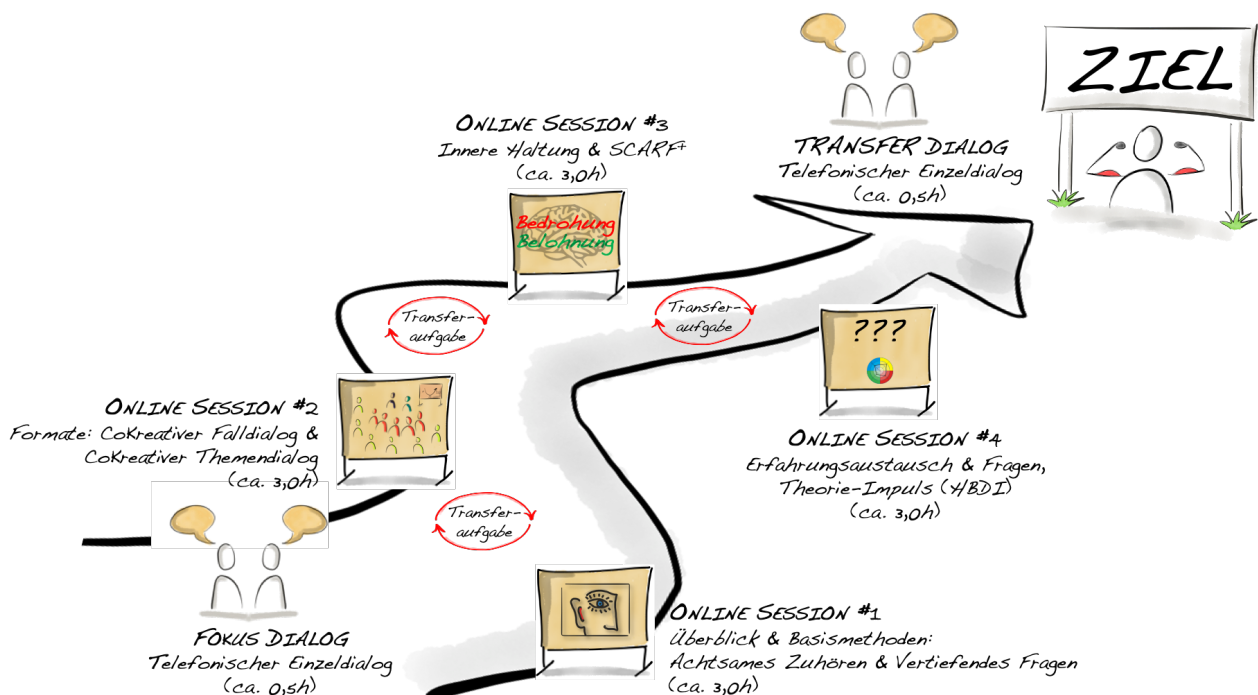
ZIEL

TRANSFER DIALOG
Telefonischer Einzeldialog
(ca. 0,5h)

ONLINE SESSION #3
Innere Haltung & SCARF+
(ca. 3,0h)

Bedrohung
Belohnung

Transfer-aufgabe

Transfer-aufgabe

???

ONLINE SESSION #2
Formate: CoKreativer Falldialog & CoKreativer Themendialog
(ca. 3,0h)

ONLINE SESSION #4
Erfahrungsaustausch & Fragen, Theorie-Impuls (4BDI)
(ca. 3,0h)

Transfer-aufgabe

FOKUS DIALOG
Telefonischer Einzeldialog
(ca. 0,5h)

ONLINE SESSION #1
Überblick & Basismethoden:
Achtsames Zuhören & Vertiefendes Fragen
(ca. 3,0h)